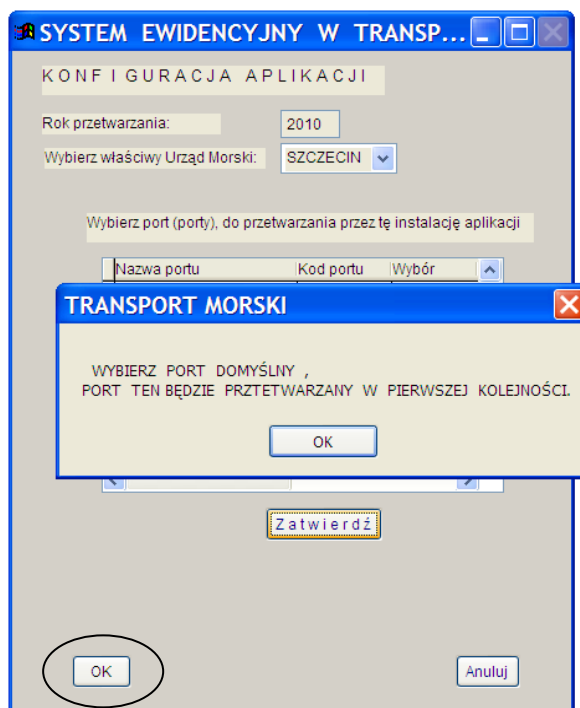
SYSTEM EWIDENCYJNY W TRANSP...

KONFIGURACJA APLIKACJI

Rok przetwarzania: 2010

Wybierz właściwy Urząd Morski: SZCZECIN

Wybierz port (porty), do przetwarzania przez tę instalację aplikacji

| Nazwa portu | Kod portu | Wybór |
|---|---|---|

TRANSPORT MORSKI

WYBIERZ PORT DOMYŚLNY ,
PORT TEN BĘDZIE PRZETWARZANY W PIERWSZEJ KOLEJNOŚCI.

OK

Zatwierdź

OK

Anuluj